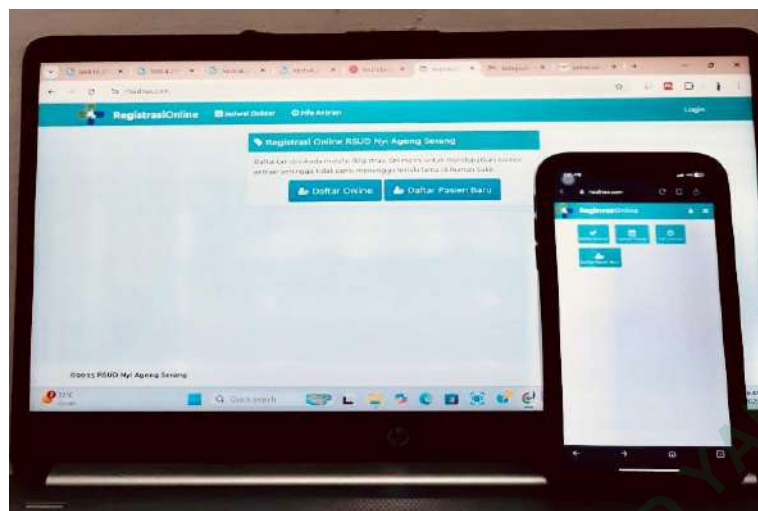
RegistrasiOnline Jadwal Dokter Info Antrian Login

Registrasi Online RSUD Nyi Ageng Serang

Daftar dan Ambil Registrasi Online untuk mendapatkan nomor antrian sehingga tidak perlu menunggu terlalu lama di rumah sakit.

Daftar Online Daftar Pasien Baru

©2025 RSUD Nyi Ageng Serang

Quick search

RegistrasiOnline